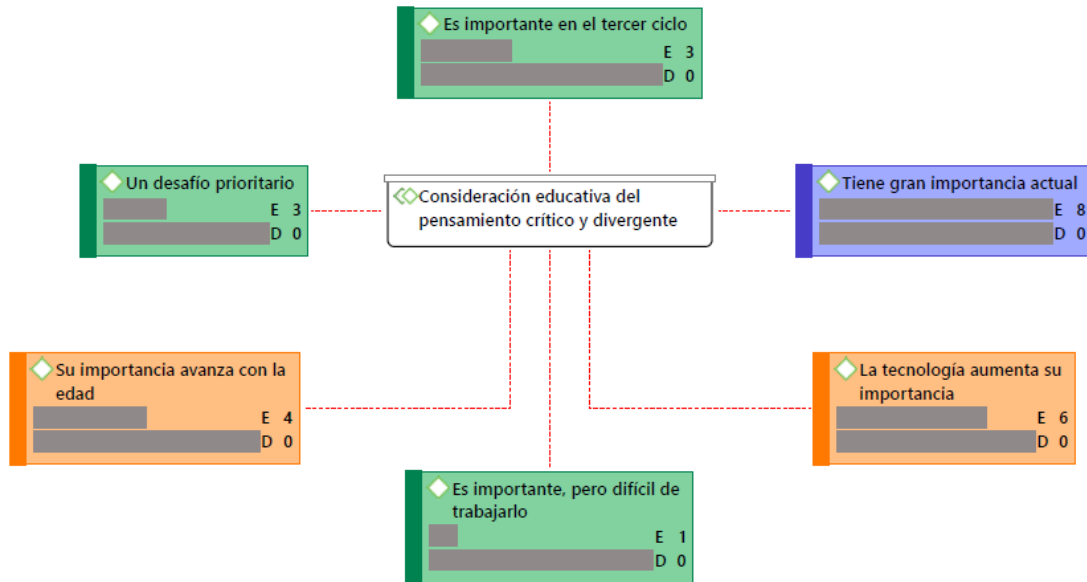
Es importante en el tercer ciclo
E 3
D 0

Un desafío prioritario
E 3
D 0

Consideración educativa del pensamiento crítico y divergente

Tiene gran importancia actual
E 8
D 0

Su importancia avanza con la edad
E 4
D 0

La tecnología aumenta su importancia
E 6
D 0

Es importante, pero difícil de trabajarlo
E 1
D 0